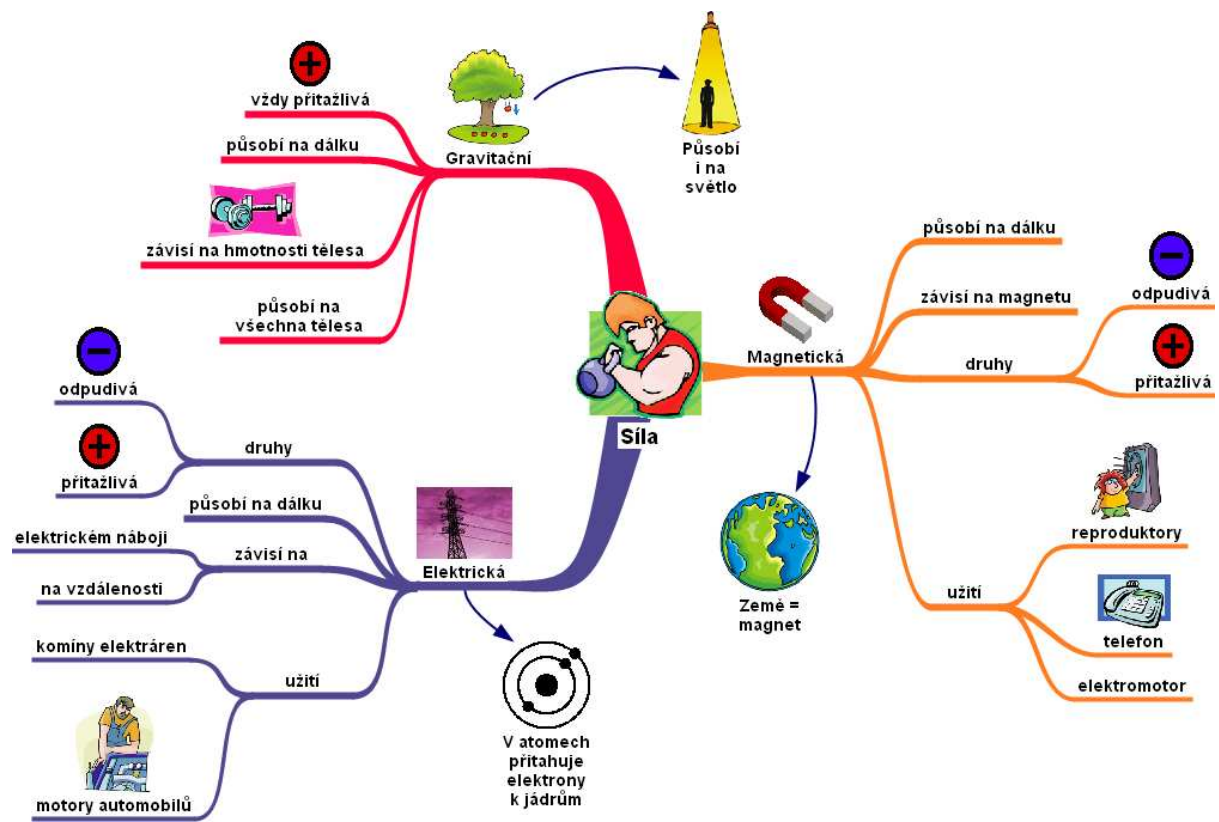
Síla

Gravitační
vždy přitažlivá
působí na dálku
závisí na hmotnosti tělesa
působí na všechna tělesa

Působí i na světlo

Magnetická
působí na dálku
závisí na magnetu
druhy
odpudivá
přitažlivá
užití
reproduktory
telefon
elektromotor

Země = magnet

Elektrická
druhy
odpudivá
přitažlivá
působí na dálku
závisí na
elektrickém náboji
na vzdálenosti
užití
komíny elektráren
motory automobilů

V atomech přitahuje elektrony k jádrům